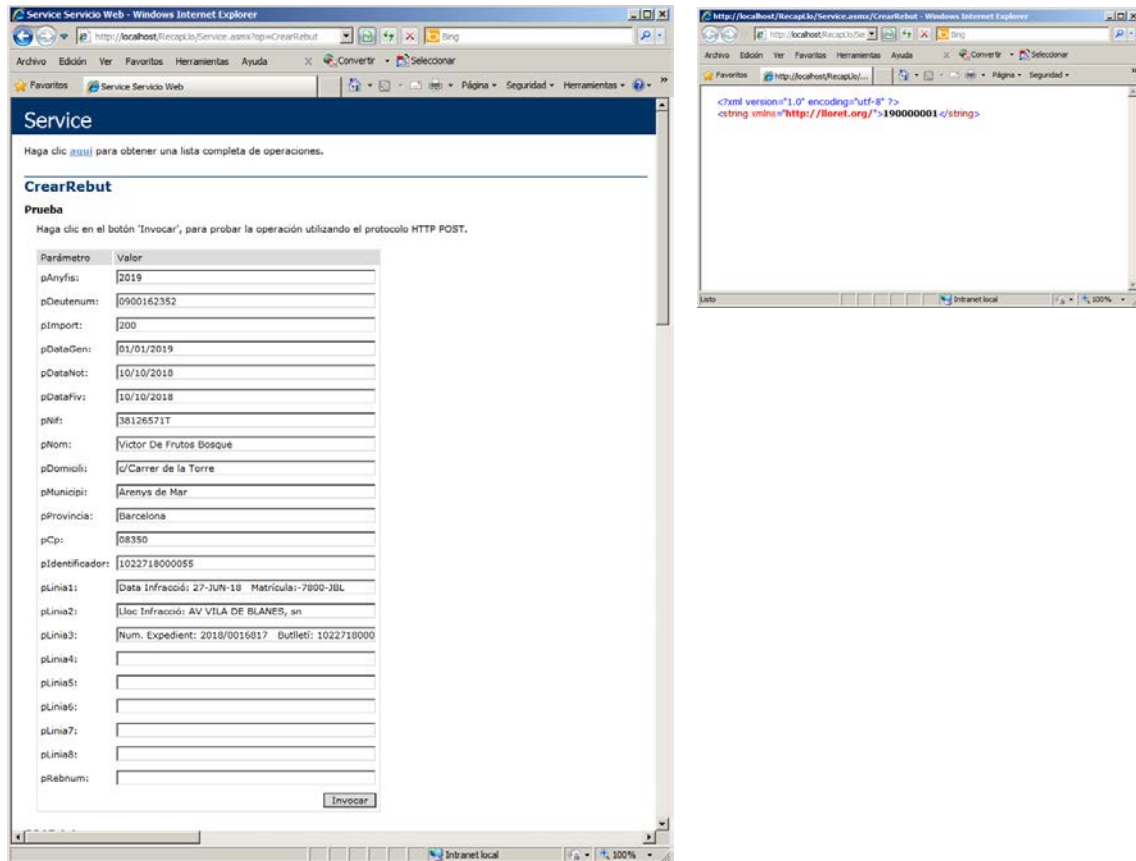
Service Servicio Web - Windows Internet Explorer

http://localhost/RecapLlo/Service.asmx?op=CrearRebut

Bing

Archivo Edición Ver Favoritos Herramientas Ayuda

Convertir Seleccionar

Favoritos Service Servicio Web

Página Seguridad Herramientas

Service

Haga clic aquí para obtener una lista completa de operaciones.

CrearRebut

Prueba

Haga clic en el botón 'Invocar', para probar la operación utilizando el protocolo HTTP POST.

| Parámetro | Valor |
|---|---|
| pAnyfis: | 2019 |
| pDeutenum: | 0900162352 |
| pImport: | 200 |
| pDataGen: | 01/01/2019 |
| pDataNot: | 10/10/2018 |
| pDataFiv: | 10/10/2018 |
| pNif: | 38126571T |
| pNom: | Victor De Frutos Bosque |
| pDomicili: | c/Carrer de la Torre |
| pMunicipi: | Arenys de Mar |
| pProvincia: | Barcelona |
| pCp: | 08350 |
| pIdentificador: | 1022718000055 |
| pLinia1: | Data Infracció: 27-JUN-18 Matrícula:-7800-JBL |
| pLinia2: | Lloc Infracció: AV VILA DE BLANES, sn |
| pLinia3: | Num. Expedient: 2018/0016817 Butlletí: 1022718000 |
| pLinia4: | |
| pLinia5: | |
| pLinia6: | |
| pLinia7: | |
| pLinia8: | |
| pRebnum: | |

Invocar

Intranet local 100%

http://localhost/RecapLlo/Service.asmx/CrearRebut - Windows Internet Explorer

http://localhost/RecapLlo/Se

Bing

Archivo Edición Ver Favoritos Herramientas Ayuda

Convertir Seleccionar

Favoritos http://localhost/RecapLlo/...

Página Seguridad

<?xml version="1.0" encoding="utf-8" ?>
<string xmlns="http://lloret.org/">190000001</string>

Listo

Intranet local 100%